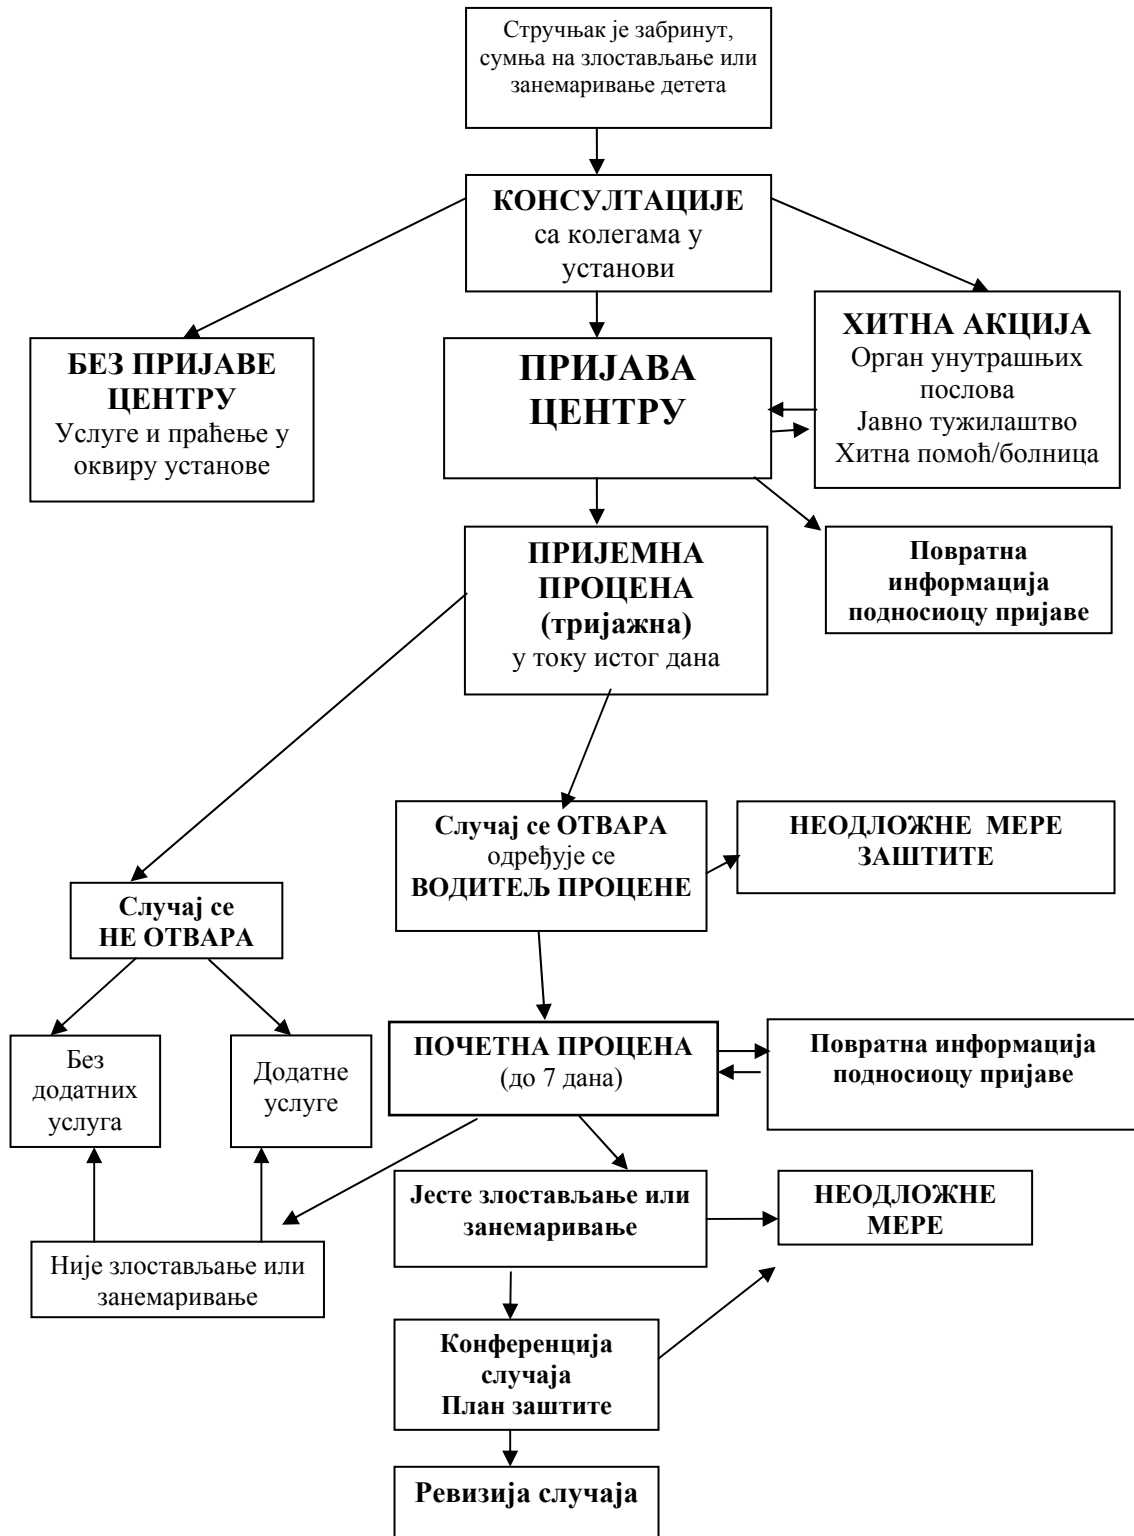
Стручњак је забринут, сумња на злостављање или занемаривање детета

КОНСУЛТАЦИЈЕ
са колегама у установи

БЕЗ ПРИЈАВЕ ЦЕНТРУ
Услуге и праћење у оквиру установе

ПРИЈАВА ЦЕНТРУ

ХИТНА АКЦИЈА
Орган унутрашњих послова
Јавно тужилаштво
Хитна помоћ/болница

ПРИЈЕМНА ПРОЦЕНА
(тријажна)
у току истог дана

Повратна информација подносиоцу пријаве

Случај се ОТВАРА
одређује се
ВОДИТЕЉ ПРОЦЕНЕ

НЕОДЛОЖНЕ МЕРЕ ЗАШТИТЕ

Случај се
НЕ ОТВАРА

Без додатних услуга

Додатне услуге

ПОЧЕТНА ПРОЦЕНА
(до 7 дана)

Повратна информација подносиоцу пријаве

Јесте злостављање или занемаривање

НЕОДЛОЖНЕ МЕРЕ

Није злостављање или занемаривање

Конференција случаја
План заштите

Ревизија случаја